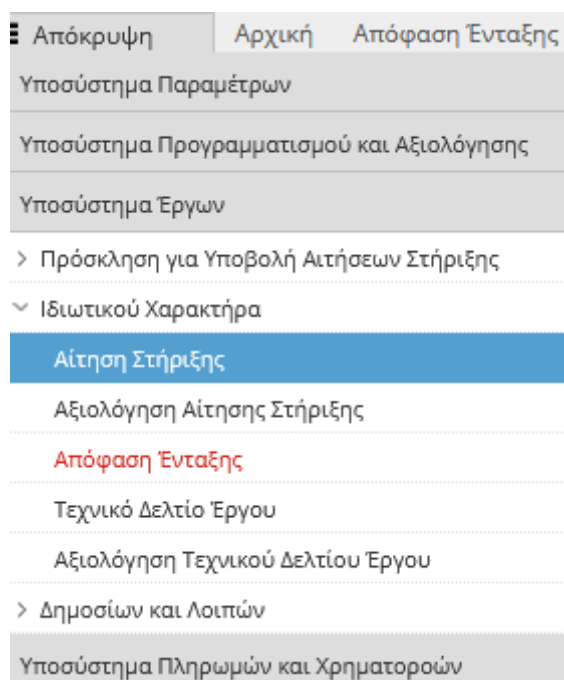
Απόκρυψη Αρχική Απόφαση Ένταξης

Υποσύστημα Παραμέτρων

Υποσύστημα Προγραμματισμού και Αξιολόγησης

Υποσύστημα Έργων

> Πρόσκληση για Υποβολή Αιτήσεων Στήριξης

Ιδιωτικού Χαρακτήρα

Αίτηση Στήριξης

Αξιολόγηση Αίτησης Στήριξης

Απόφαση Ένταξης

Τεχνικό Δελτίο Έργου

Αξιολόγηση Τεχνικού Δελτίου Έργου

> Δημοσίων και Λοιπών

Υποσύστημα Πληρωμών και Χρηματοροών